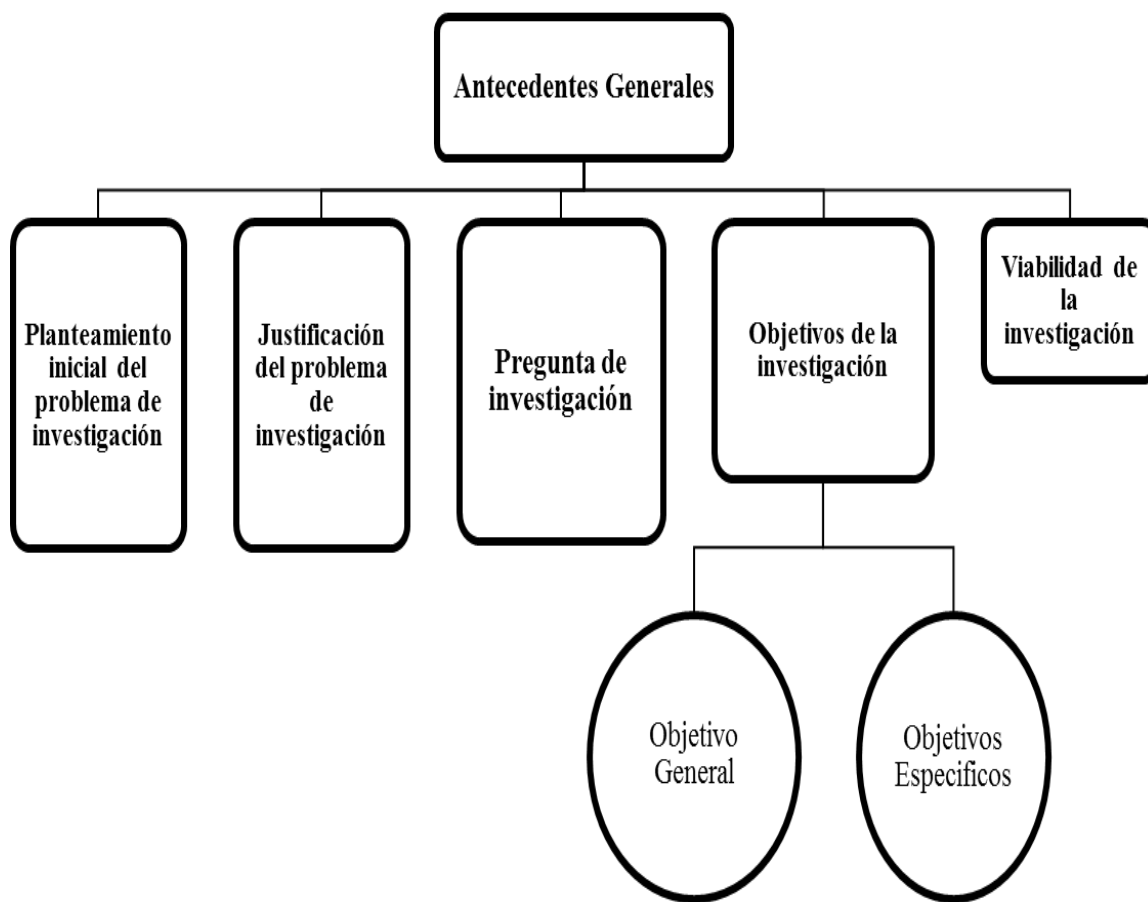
Antecedentes Generales

Planteamiento inicial del problema de investigación

Justificación del problema de investigación

Pregunta de investigación

Objetivos de la investigación

Viabilidad de la investigación

Objetivo General

Objetivos Especificos